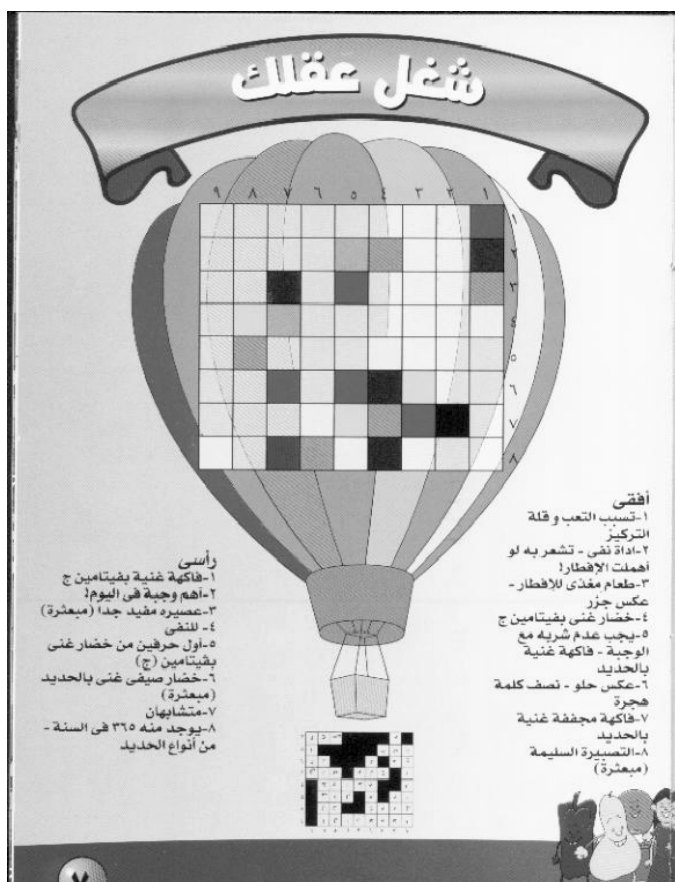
شغل عقلك

١ ٢ ٣ ٤ ٥ ٦ ٧ ٨ ٩

١
٢
٣
٤
٥
٦
٧
٨

أفقى
١-تسبب التعب و قلة التركيز
٢-اداة نفى - تشعر به لو أهملت الافطار!
٣-طعام مغذى للأفطار - عكس جزر
٤-خضار غنى بفيتامين ج
٥-يجب عدم شربه مع الوجبة - فاكهة غنية بالحديد
٦-عكس حلو - نصف كلمة هجرة
٧-فاكهة مجففة غنية بالحديد
٨-التصبيرة السليمة (مبعثرة)

رأسى
١-فاكهة غنية بفيتامين ج
٢-أهم وجبة فى اليوم!
٣-عصيره مفيد جداً (مبعثرة)
٤- للنفى
٥-أول حرفين من خضار غنى بفيتامين (ج)
٦-خضار صيفى غنى بالحديد (مبعثرة)
٧-متشابهان
٨-يوجد منه ٣٦٥ فى السنة - من أنواع الحديد

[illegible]

٧